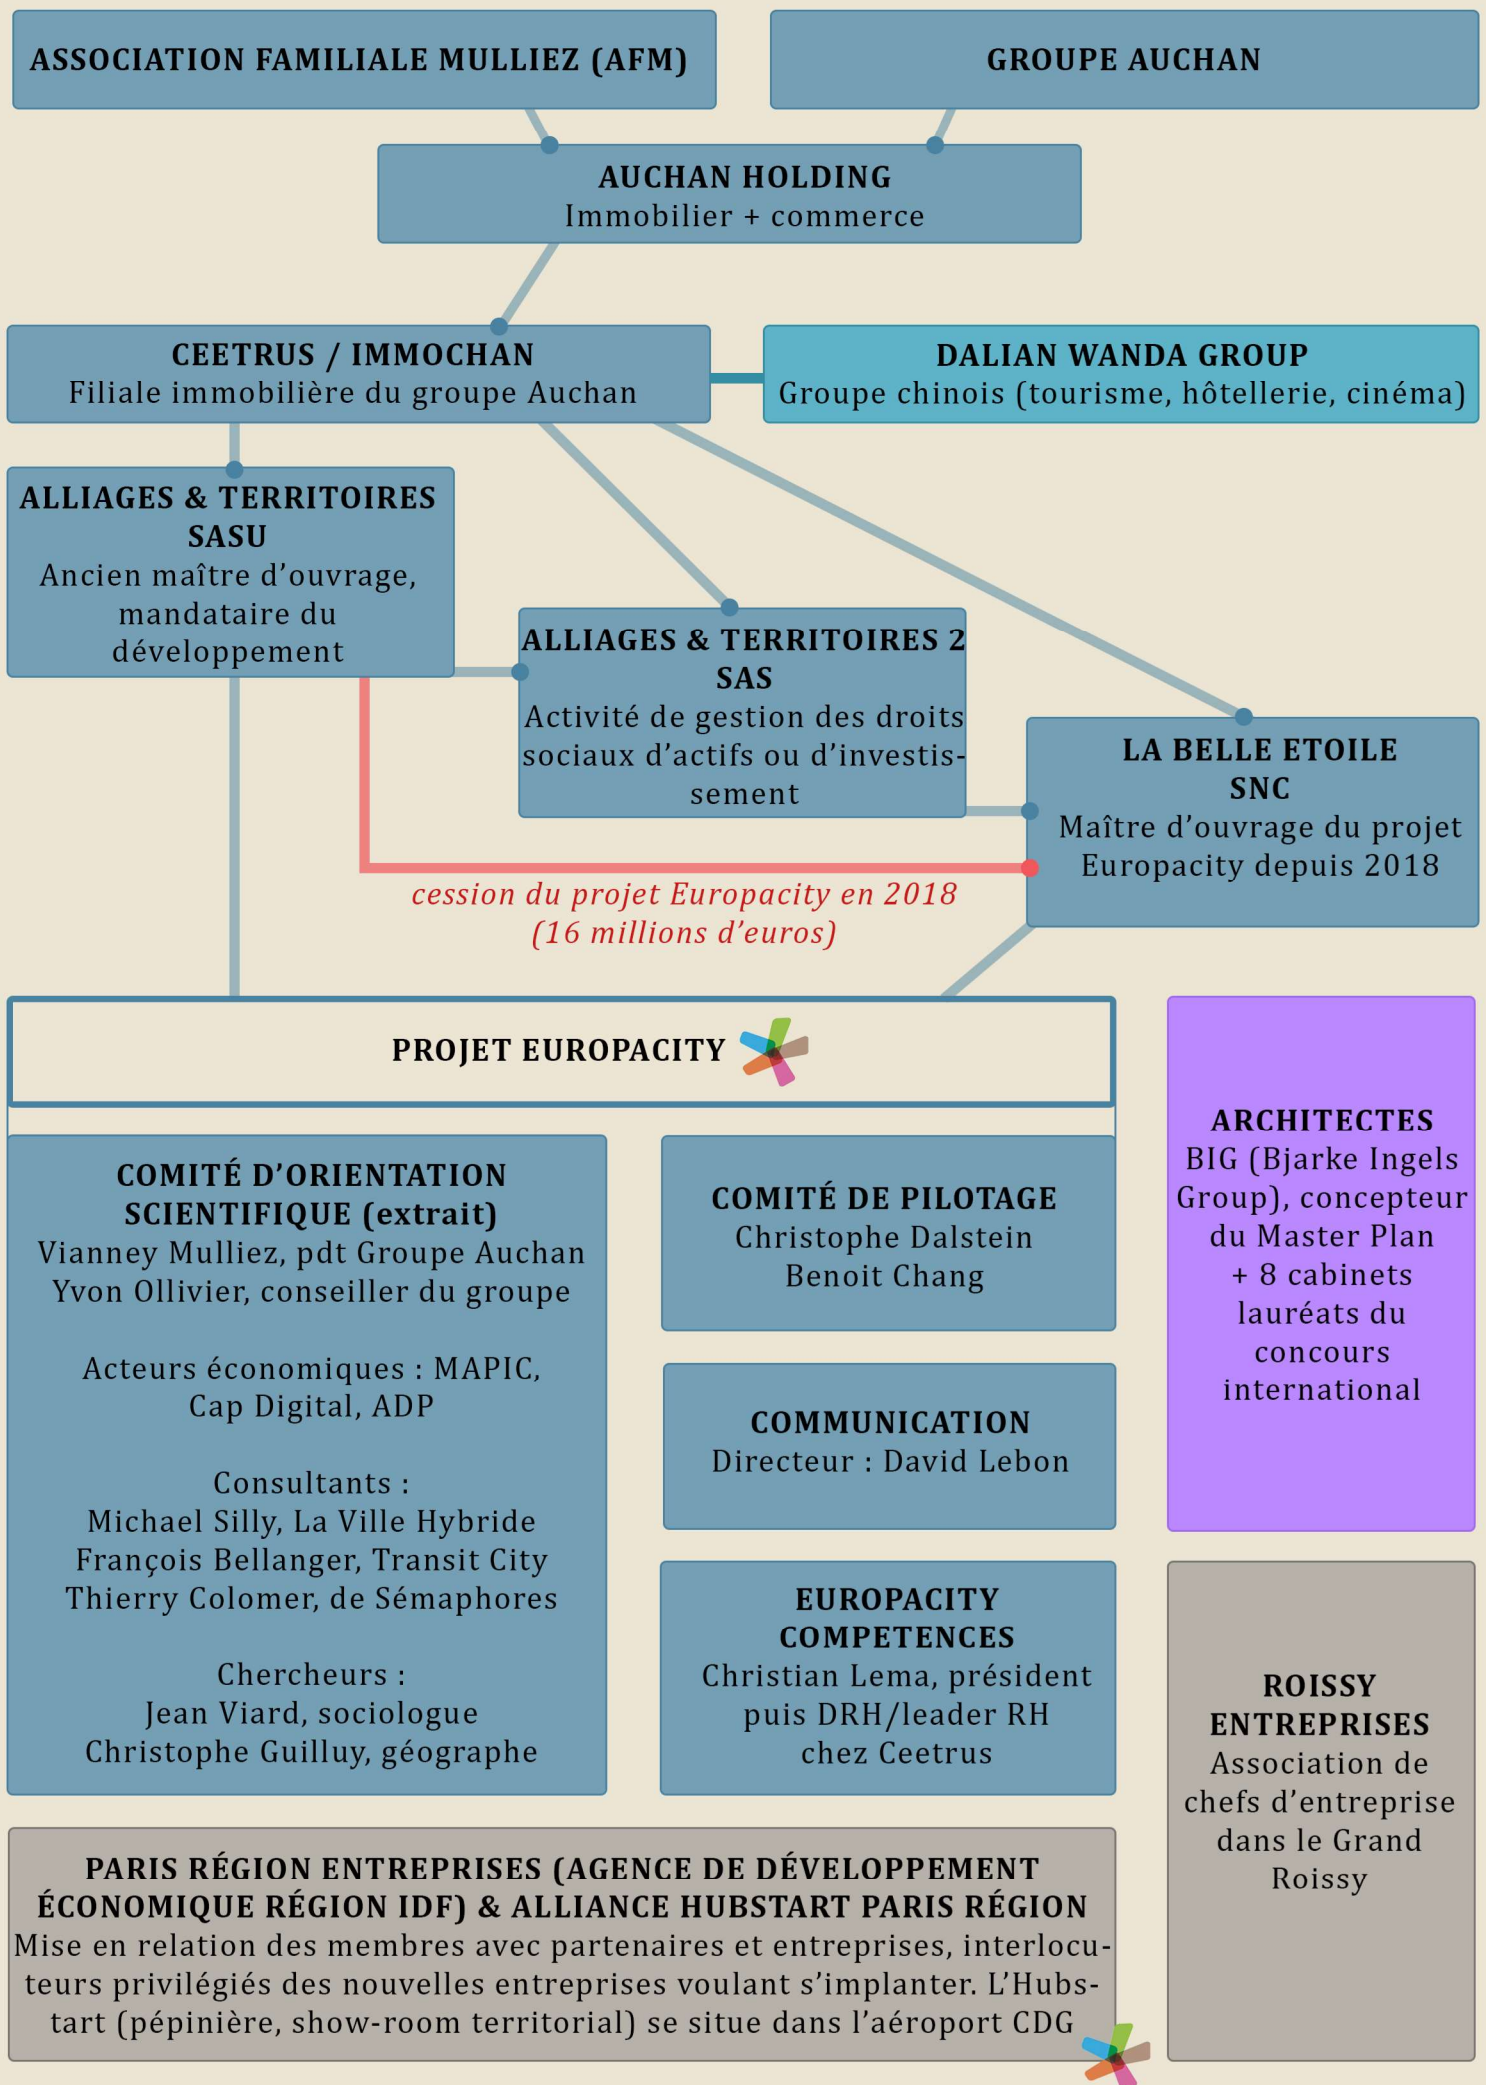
ASSOCIATION FAMILIALE MULLIEZ (AFM)

GROUPE AUCHAN

AUCHAN HOLDING
Immobilier + commerce

CEETRUS / IMMOCHAN
Filiale immobilière du groupe Auchan

DALIAN WANDA GROUP
Groupe chinois (tourisme, hôtellerie, cinéma)

ALLIAGES & TERRITOIRES SASU
Ancien maître d'ouvrage, mandataire du développement

ALLIAGES & TERRITOIRES 2 SAS
Activité de gestion des droits sociaux d'actifs ou d'investissement

LA BELLE ETOILE SNC
Maître d'ouvrage du projet Europacity depuis 2018

cession du projet Europacity en 2018 (16 millions d'euros)

PROJET EUROPACITY

COMITÉ D'ORIENTATION SCIENTIFIQUE (extrait)
Vianney Mulliez, pdt Groupe Auchan
Yvon Ollivier, conseiller du groupe

Acteurs économiques : MAPIC, Cap Digital, ADP

Consultants :
Michael Silly, La Ville Hybride
François Bellanger, Transit City
Thierry Colomer, de Sémaphores

Chercheurs :
Jean Viard, sociologue
Christophe Guilluy, géographe

COMITÉ DE PILOTAGE
Christophe Dalstein
Benoit Chang

COMMUNICATION
Directeur : David Lebon

EUROPACITY COMPETENCES
Christian Lema, président puis DRH/leader RH chez Ceetrus

ARCHITECTES
BIG (Bjarke Ingels Group), concepteur du Master Plan + 8 cabinets lauréats du concours international

ROISSY ENTREPRISES
Association de chefs d'entreprise dans le Grand Roissy

PARIS RÉGION ENTREPRISES (AGENCE DE DÉVELOPPEMENT ÉCONOMIQUE RÉGION IDF) & ALLIANCE HUBSTART PARIS RÉGION
Mise en relation des membres avec partenaires et entreprises, interlocuteurs privilégiés des nouvelles entreprises voulant s'implanter. L'Hubstart (pépinière, show-room territorial) se situe dans l'aéroport CDG